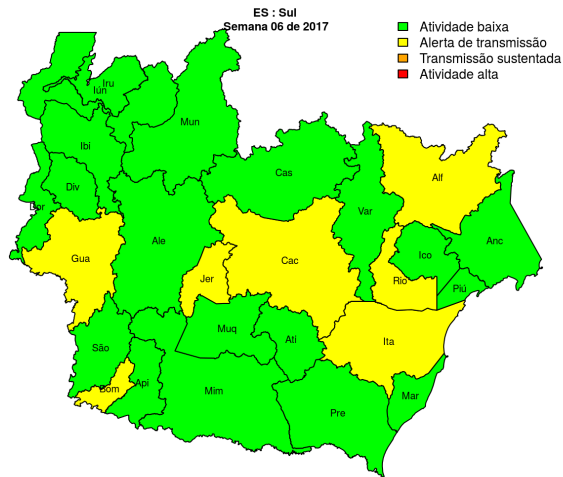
ES : Sul
Semana 06 de 2017

Atividade baixa
Alerta de transmissão
Transmissão sustentada
Atividade alta

Iru
Iun
Mun
Ibi
Div
Bor
Cas
Alf
Var
Gua
Ale
Ico
Anc
Cac
Jer
Rio
Piú
Muq
Ati
Ita
São
Api
Bom
Mim
Pre
Mar